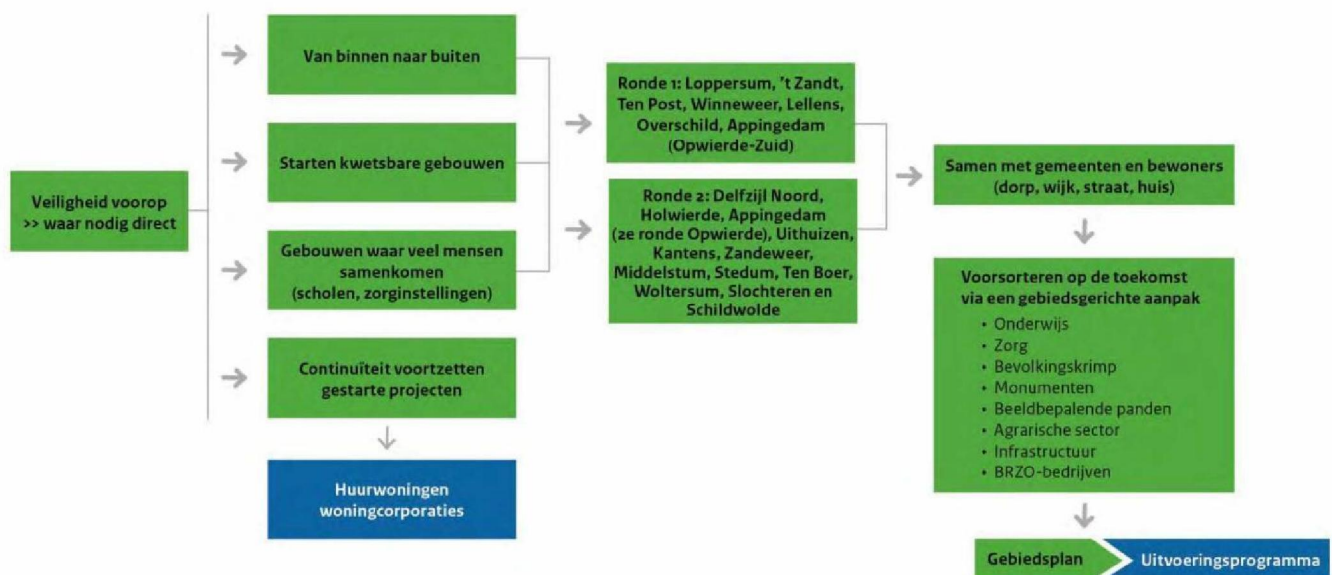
Veiligheid voorop >> waar nodig direct

Van binnen naar buiten

Starten kwetsbare gebouwen

Gebouwen waar veel mensen samenkomen (scholen, zorginstellingen)

Continuïteit voortzetten gestarte projecten

Huurwoningen woningcorporaties

Ronde 1: Loppersum, 't Zandt, Ten Post, Winneweer, Lellens, Overschild, Appingedam (Opwierde-Zuid)

Ronde 2: Delfzijl Noord, Holwierde, Appingedam (2e ronde Opwierde), Uithuizen, Kantens, Zandeweer, Middelstum, Stedum, Ten Boer, Woltersum, Slochteren en Schildwolde

Samen met gemeenten en bewoners (dorp, wijk, straat, huis)

Voorsorteren op de toekomst via een gebiedsgerichte aanpak
• Onderwijs
• Zorg
• Bevolkingskrimp
• Monumenten
• Beeldbepalende panden
• Agrarische sector
• Infrastructuur
• BRZO-bedrijven

Gebiedsplan
Uitvoeringsprogramma